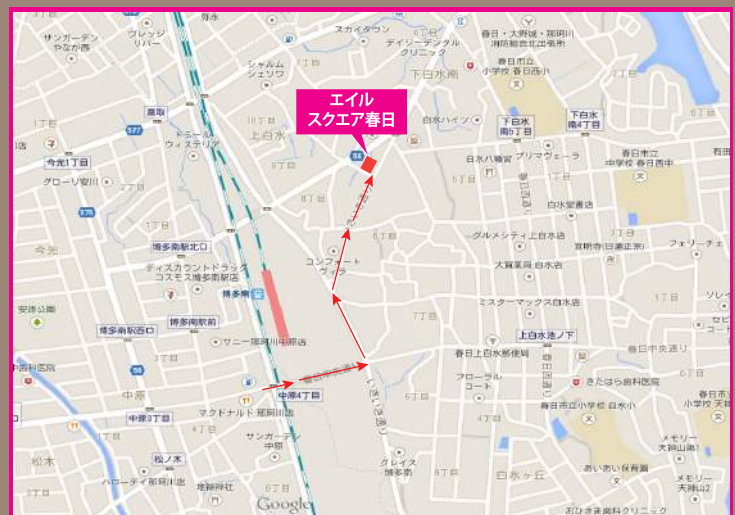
エイル
スクエア春日

サンガーデン
やなか西
ヴィレッジ
リバー
須永
スカイタウン
デイリーデンタル
クリニック
春日・大野城・那珂川
消防組合北出張所
春日市立
小学校 春日西小
シャルム
シェソワ
下白水南
1丁目
麗取
577
ドミール
ウィステリア
上白水
白水ハイツ
下白水
南5丁目
下白水
南4丁目
春日市立
中学校 春日西中
有田
56
今光1丁目
白水八幡宮
プリマヴェーラ
グローリ安川
575
8丁目
白水堂西
1丁目
今光
博多南駅北口
コンフォート
ヴィラ
グルメシティ 上白水店
宣明寺(日蓮正宗)
フェリーチェ
ディスカウントドラッグ
コスモス博多南駅店
博多南
大賀薬局 白水店
安徳公園
博多南駅西口
博多南駅前
ミスタ―マックス白水店
7丁目
ソレイ
上白水池ノ下
サニー那珂川中原店
春日上白水郵便局
春日中央通り
中原団地
56
フローラル
コート
きたはら歯科医院
春日市立
小学校 春日
中原4丁目
マクドナルド 那珂川店
春日市立小学校 白水小
中原
中原3丁目
サンガーデン
中原
4丁目
メモリー
大和山第1
松木
松ノ木
グレイス
博多南
6丁目
白水ヶ丘
あいあい保育園
メモリー
天神山2
ハーローディ那珂川店
地禄神社
Google
おひさま歯科クリニック